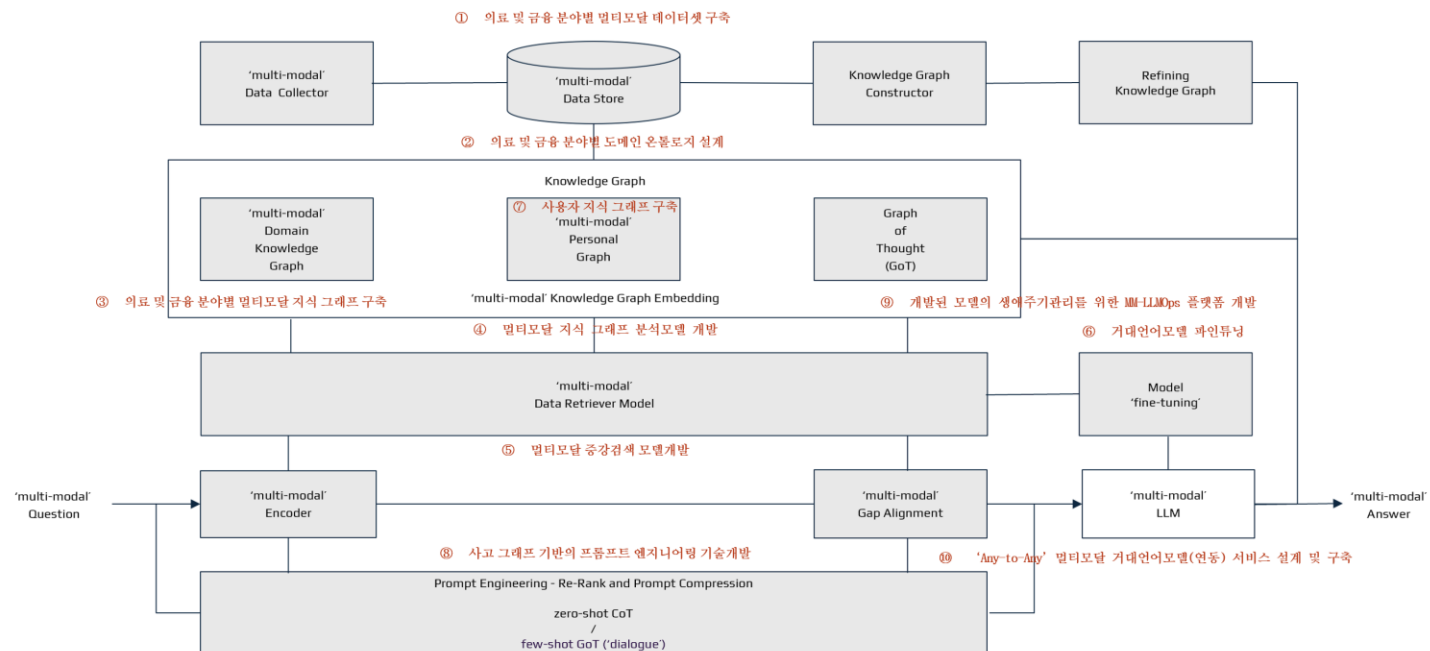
① 의료 및 금융 분야별 멀티모달 데이터셋 구축

'multi-modal' Data Collector

'multi-modal' Data Store

Knowledge Graph Constructor

Refining Knowledge Graph

② 의료 및 금융 분야별 도메인 온톨로지 설계

Knowledge Graph

'multi-modal' Domain Knowledge Graph

⑦ 사용자 지식 그래프 구축

'multi-modal' Personal Graph

Graph of Thought (GoT)

③ 의료 및 금융 분야별 멀티모달 지식 그래프 구축

'multi-modal' Knowledge Graph Embedding

⑨ 개발된 모델의 생애주기관리를 위한 MM-LLMOps 플랫폼 개발

④ 멀티모달 지식 그래프 분석모델 개발

⑥ 거대언어모델 파인튜닝

'multi-modal' Data Retriever Model

Model 'fine-tuning'

⑤ 멀티모달 증강검색 모델개발

'multi-modal' Question

'multi-modal' Encoder

'multi-modal' Gap Alignment

'multi-modal' LLM

'multi-modal' Answer

⑧ 사고 그래프 기반의 프롬프트 엔지니어링 기술개발

⑩ 'Any-to-Any' 멀티모달 거대언어모델(연동) 서비스 설계 및 구축

Prompt Engineering - Re-Rank and Prompt Compression

zero-shot CoT
/
few-shot GoT ('dialogue')